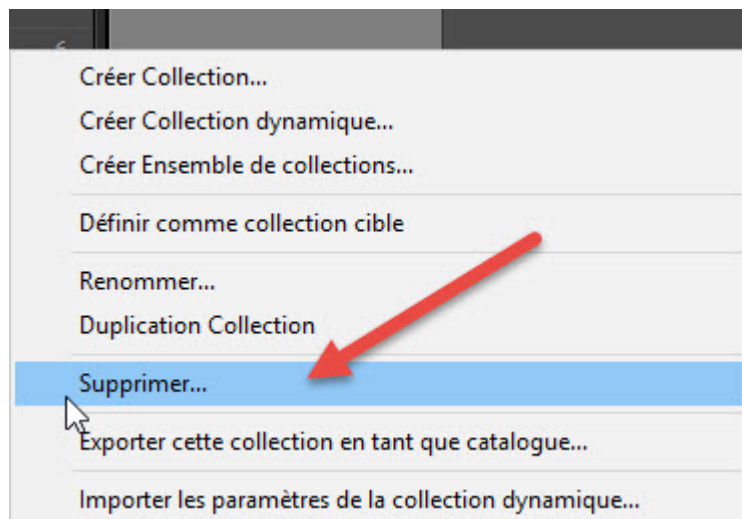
Créer Collection...
Créer Collection dynamique...
Créer Ensemble de collections...

Définir comme collection cible

Renommer...
Duplication Collection

Supprimer...

Exporter cette collection en tant que catalogue...

Importer les paramètres de la collection dynamique...